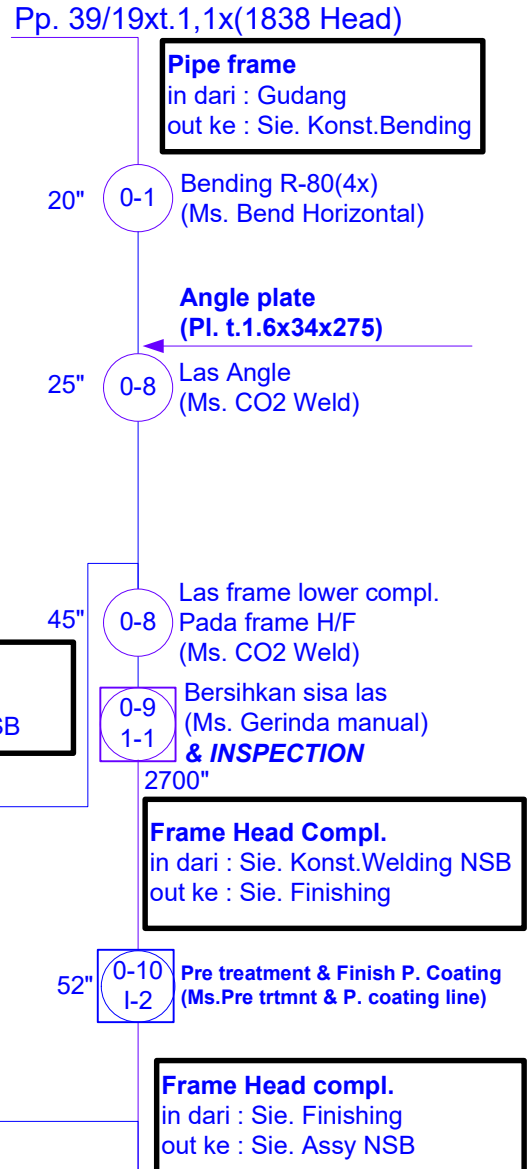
Pp. 39/19xt.1,1x(1838 Head)

**Pipe frame**
in dari : Gudang
out ke : Sie. Konst.Bending

20"
0-1
Bending R-80(4x)
(Ms. Bend Horizontal)

**Angle plate**
**(Pl. t.1.6x34x275)**

25"
0-8
Las Angle
(Ms. CO2 Weld)

45"
0-8
Las frame lower compl.
Pada frame H/F
(Ms. CO2 Weld)

SB

0-9
1-1
Bersihkan sisa las
(Ms. Gerinda manual)
***& INSPECTION***
2700"

**Frame Head Compl.**
in dari : Sie. Konst.Welding NSB
out ke : Sie. Finishing

52"
0-10
I-2
**Pre treatment & Finish P. Coating**
**(Ms.Pre trtmnt & P. coating line)**

**Frame Head compl.**
in dari : Sie. Finishing
out ke : Sie. Assy NSB